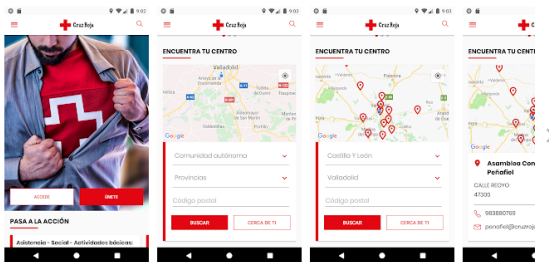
9:02

Cruz Roja

ACCEDE

ÚNETE

PASA A LA ACCIÓN

Asistencia - Social - Actividades básicas

9:03

Cruz Roja

ENCUENTRA TU CENTRO

Valladolid

Google

Comunidad autónoma

Provincias

Código postal

BUSCAR

CERCA DE TI

9:03

Cruz Roja

ENCUENTRA TU CENTRO

Google

Castilla Y León

Valladolid

Código postal

BUSCAR

CERCA DE TI

9:03

Cruz Roja

Google

Asamblea Con
Peñafiel

CALLE REGYO
47300

983880769

penafiel@cruzroja